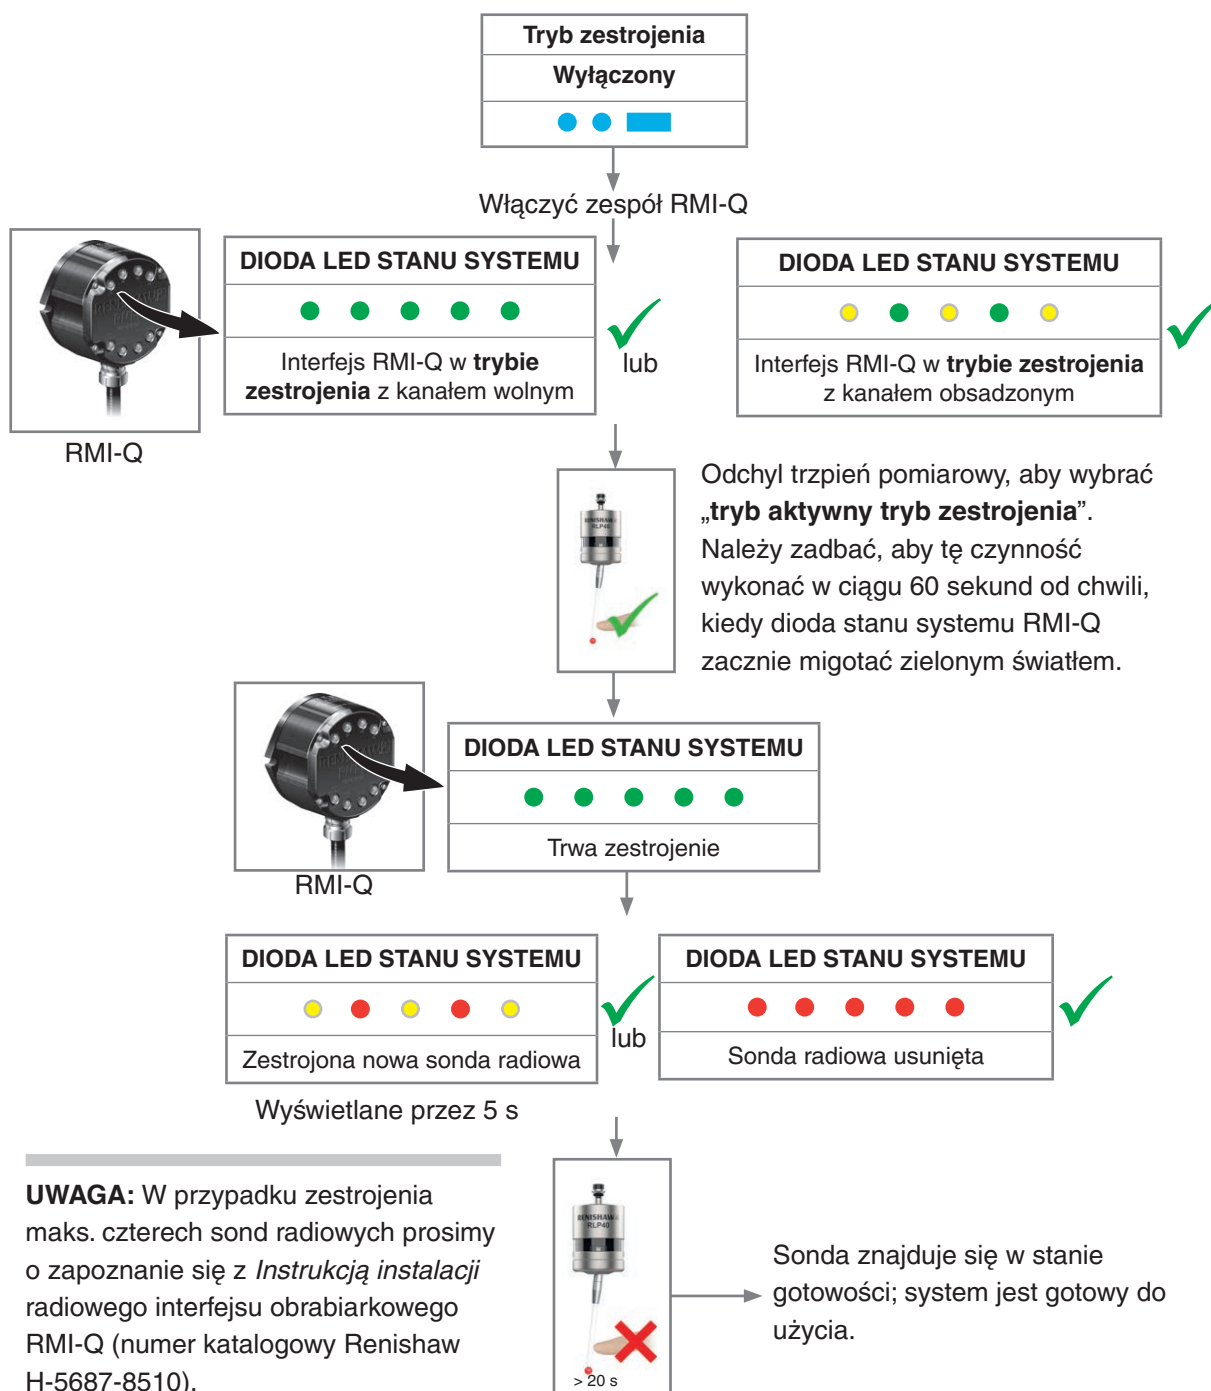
Tryb zestrojenia

Wyłączony

Włączyć zespół RMI-Q

RMI-Q

DIODA LED STANU SYSTEMU

Interfejs RMI-Q w **trybie zestrojenia** z kanałem wolnym

lub

DIODA LED STANU SYSTEMU

Interfejs RMI-Q w **trybie zestrojenia** z kanałem obsadzonym

Odchyl trzpień pomiarowy, aby wybrać „**tryb aktywny tryb zestrojenia**". Należy zadbać, aby tę czynność wykonać w ciągu 60 sekund od chwili, kiedy dioda stanu systemu RMI-Q zacznie migotać zielonym światłem.

RMI-Q

DIODA LED STANU SYSTEMU

Trwa zestrojenie

DIODA LED STANU SYSTEMU

Zestrojona nowa sonda radiowa

lub

DIODA LED STANU SYSTEMU

Sonda radiowa usunięta

Wyświetlane przez 5 s

**UWAGA:** W przypadku zestrojenia maks. czterech sond radiowych prosimy o zapoznanie się z *Instrukcją instalacji* radiowego interfejsu obrabiarkowego RMI-Q (numer katalogowy Renishaw H-5687-8510).

> 20 s

Sonda znajduje się w stanie gotowości; system jest gotowy do użycia.